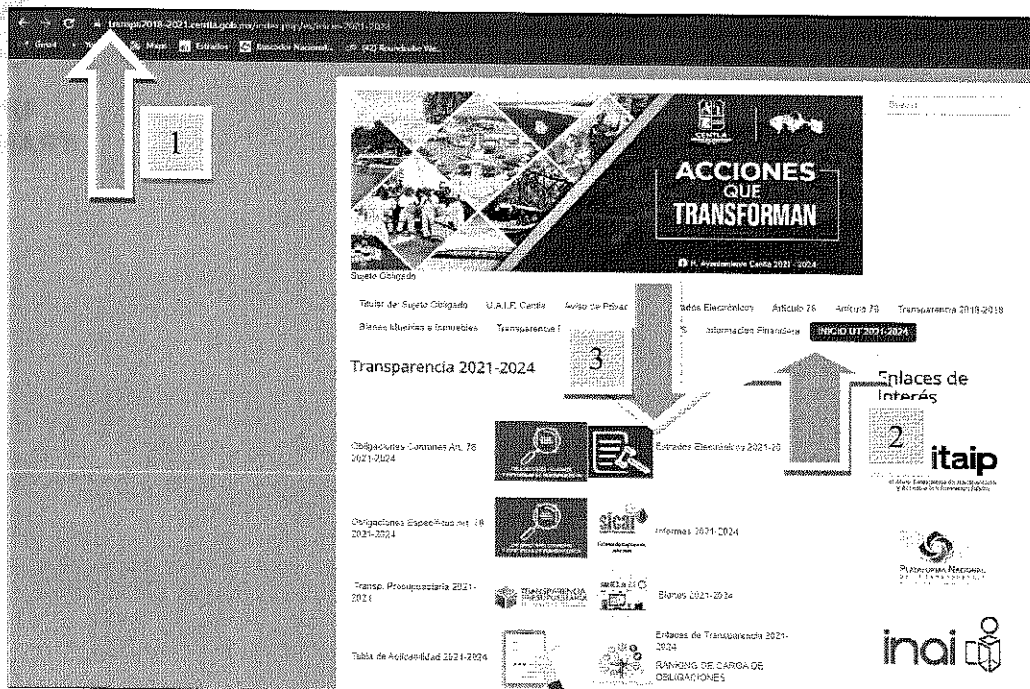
transp.2018-2021.centla.gob.mx/index.php/inicio-2021-2024

Gmail Maps Estrados Buscador Nacional... (42) Roundcube We...

1

Buscar

ACCIONES QUE TRANSFORMAN

H. Ayuntamiento Centla 2021 - 2024

Sujeto Obligado

Titular del Sujeto Obligado U.A.I.P. Centla Aviso de Privac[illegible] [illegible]ados Electrónicos Artículo 76 Artículo 78 Transparencia 2018-2018 Bienes Muebles e Inmuebles Transparencia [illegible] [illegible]s Información Financiera INICIO UT 2021-2024

3

Transparencia 2021-2024

Enlaces de Interés

2

Obligaciones Comunes Art. 76 2021-2024

Estrados Electrónicos 2021-20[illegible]

itaip

Obligaciones Específicas art. 78 2021-2024

sicai

Informes 2021-2024

Plataforma Nacional de Transparencia

Transp. Presupuestaria 2021-2024

Transparencia Presupuestaria

Bienes 2021-2024

Tabla de Aplicabilidad 2021-2024

Enlaces de Transparencia 2021-2024

RANKING DE CARGA DE OBLIGACIONES

inai